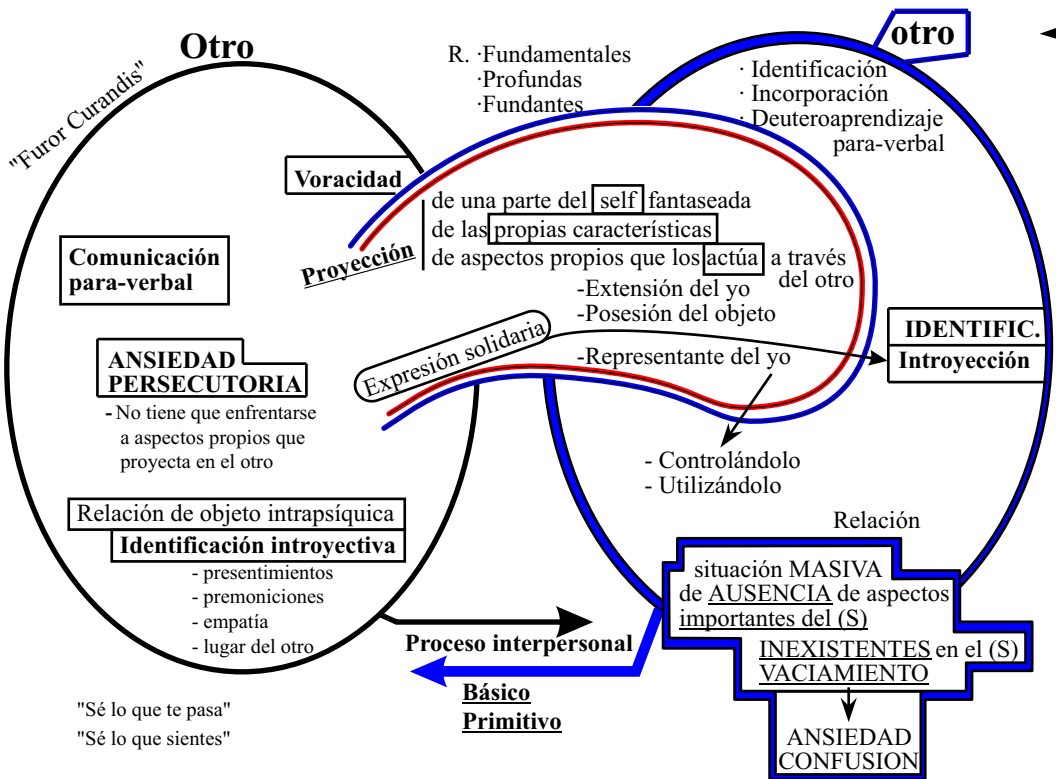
"Furor Curandis"

Otro

R. ·Fundamentales
·Profundas
·Fundantes

otro

· Identificación
· Incorporación
· Deuteroaprendizaje para-verbal

Voracidad

Proyección

de una parte del self fantaseada
de las propias características
de aspectos propios que los actúa a través del otro

-Extensión del yo
-Posesión del objeto

Comunicación para-verbal

IDENTIFIC.
Introyección

ANSIEDAD PERSECUTORIA

- No tiene que enfrentarse a aspectos propios que proyecta en el otro

Expresión solidaria

-Representante del yo

- Controlándolo
- Utilizándolo

Relación de objeto intrapsíquica

Identificación introyectiva

- presentimientos
- premoniciones
- empatía
- lugar del otro

Relación

situación MASIVA de AUSENCIA de aspectos importantes del (S)

INEXISTENTES en el (S)
VACIAMIENTO

Proceso interpersonal

Básico
Primitivo

"Sé lo que te pasa"
"Sé lo que sientes"

ANSIEDAD
CONFUSION